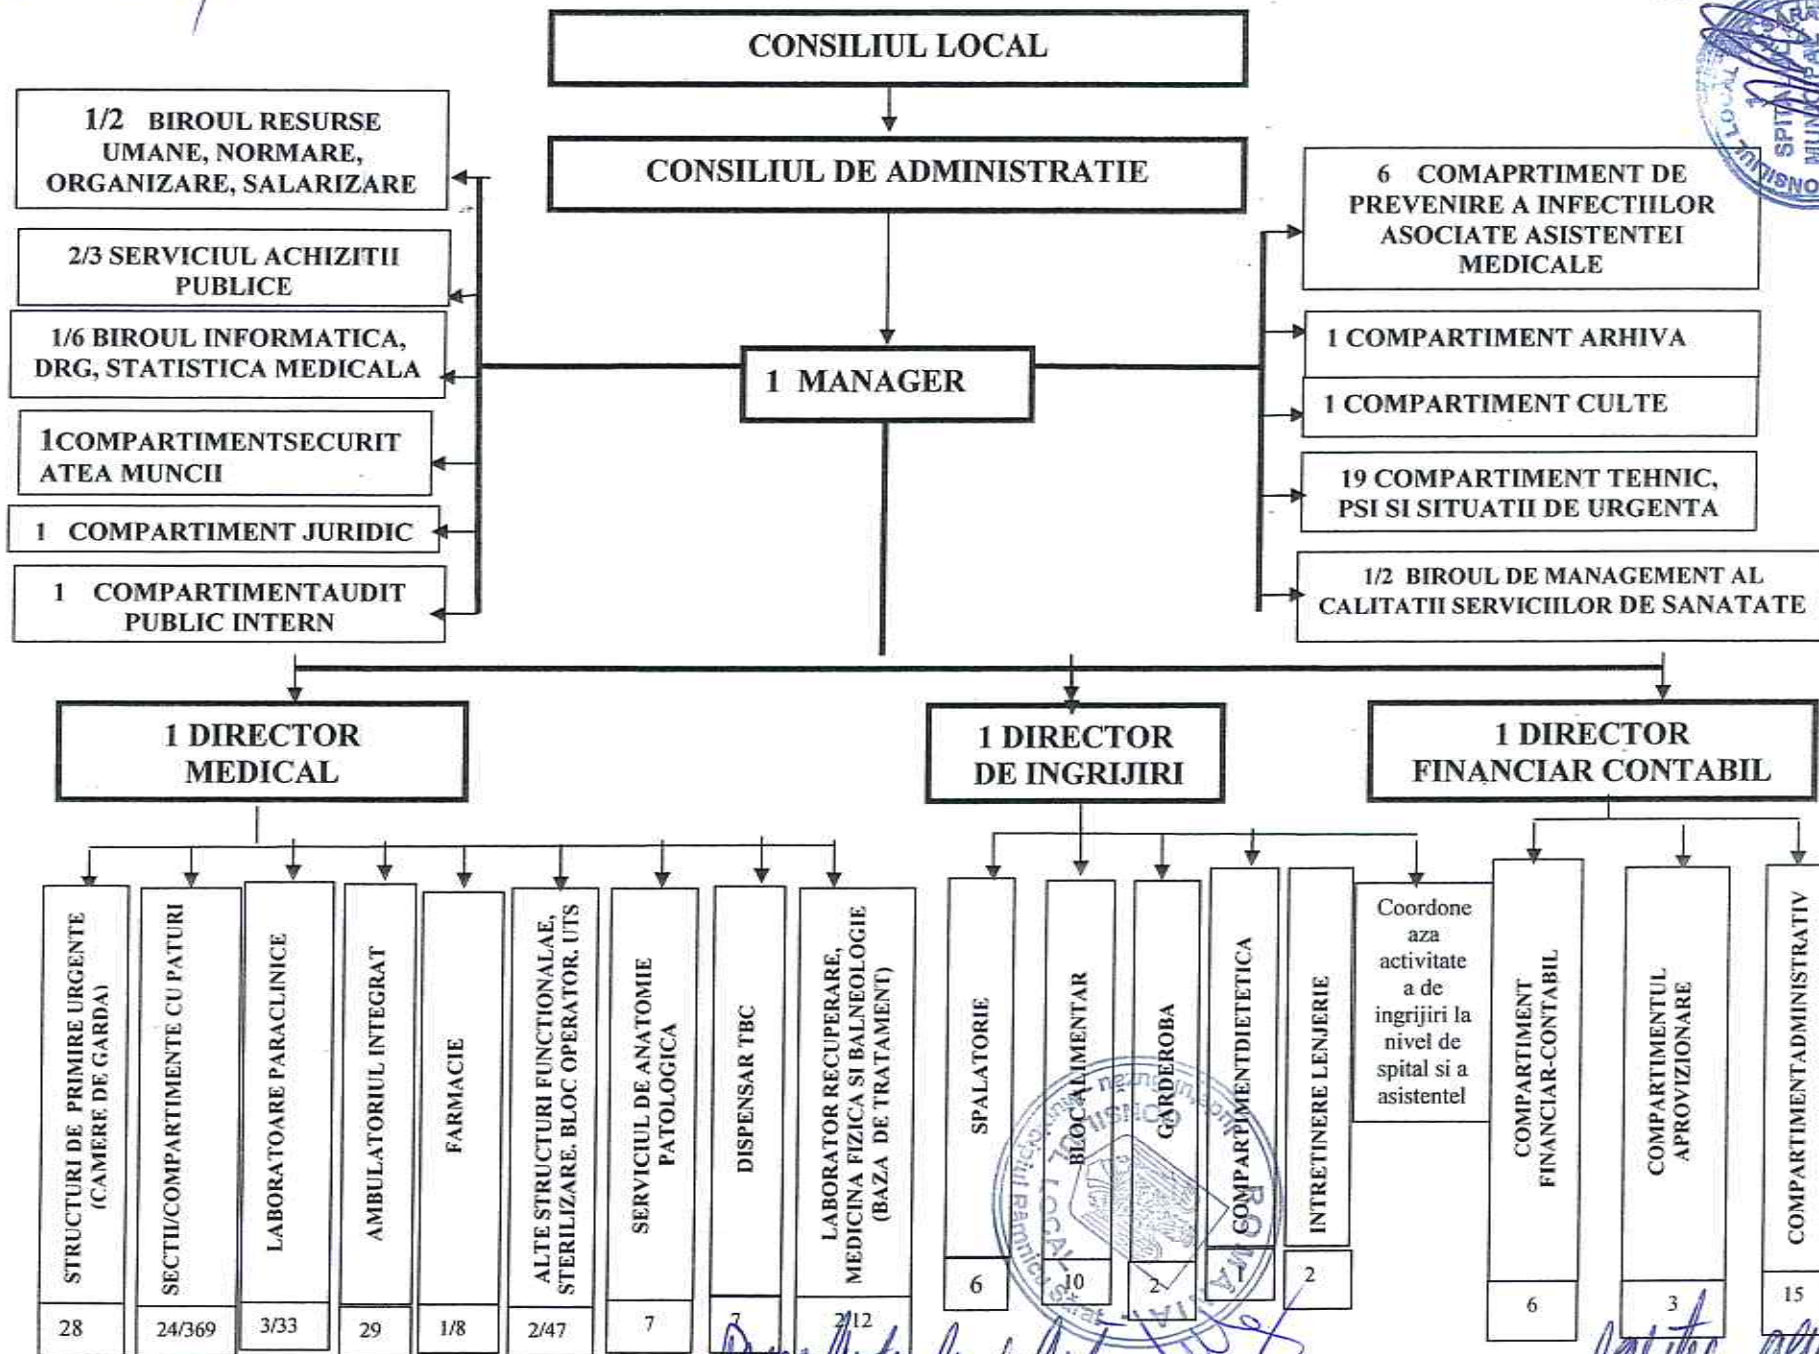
CONSILIUL LOCAL

CONSILIUL DE ADMINISTRATIE

1/2 BIROUL RESURSE UMANE, NORMARE, ORGANIZARE, SALARIZARE

2/3 SERVICIUL ACHIZITII PUBLICE

1/6 BIROUL INFORMATICA, DRG, STATISTICA MEDICALA

1COMPARTIMENTSECURITATEA MUNCII

1 COMPARTIMENT JURIDIC

1 COMPARTIMENTAUDIT PUBLIC INTERN

1 MANAGER

6 COMAPRTIMENT DE PREVENIRE A INFECTIILOR ASOCIATE ASISTENTEI MEDICALE

1 COMPARTIMENT ARHIVA

1 COMPARTIMENT CULTE

19 COMPARTIMENT TEHNIC, PSI SI SITUATII DE URGENTA

1/2 BIROUL DE MANAGEMENT AL CALITATII SERVICIILOR DE SANATATE

1 DIRECTOR MEDICAL

1 DIRECTOR DE INGRIJIRI

1 DIRECTOR FINANCIAR CONTABIL

STRUCTURI DE PRIMIRE URGENTE (CAMERE DE GARDA)
28

SECTII/COMPARTIMENTE CU PATURI
24/369

LABORATOARE PARACLINICE
3/33

AMBULATORIUL INTEGRAT
29

FARMACIE
1/8

ALTE STRUCTURI FUNCTIONALAE, STERILIZARE, BLOC OPERATOR, UTS
2/47

SERVICIUL DE ANATOMIE PATOLOGICA
7

DISPENSAR TBC
7

LABORATOR RECUPERARE, MEDICINA FIZICA SI BALNEOLOGIE (BAZA DE TRATAMENT)
2/12

SPALATORIE
6

BLOCALIMENTAR
10

GARDEROBA
2

COMPARTIMENTDIETETICA
1

INTRETINERE LENJERIE
2

Coordoneaza activitate a de ingrijiri la nivel de spital si a asistentel

COMPARTIMENT FINANCIAR-CONTABIL
6

COMPARTIMENTUL APROVIZIONARE
3

COMPARTIMENTADMINISTRATIV
15

SPITALUL MUNICIPAL LOCAL

ROMANIA LOCAL Râmnicu Sărat